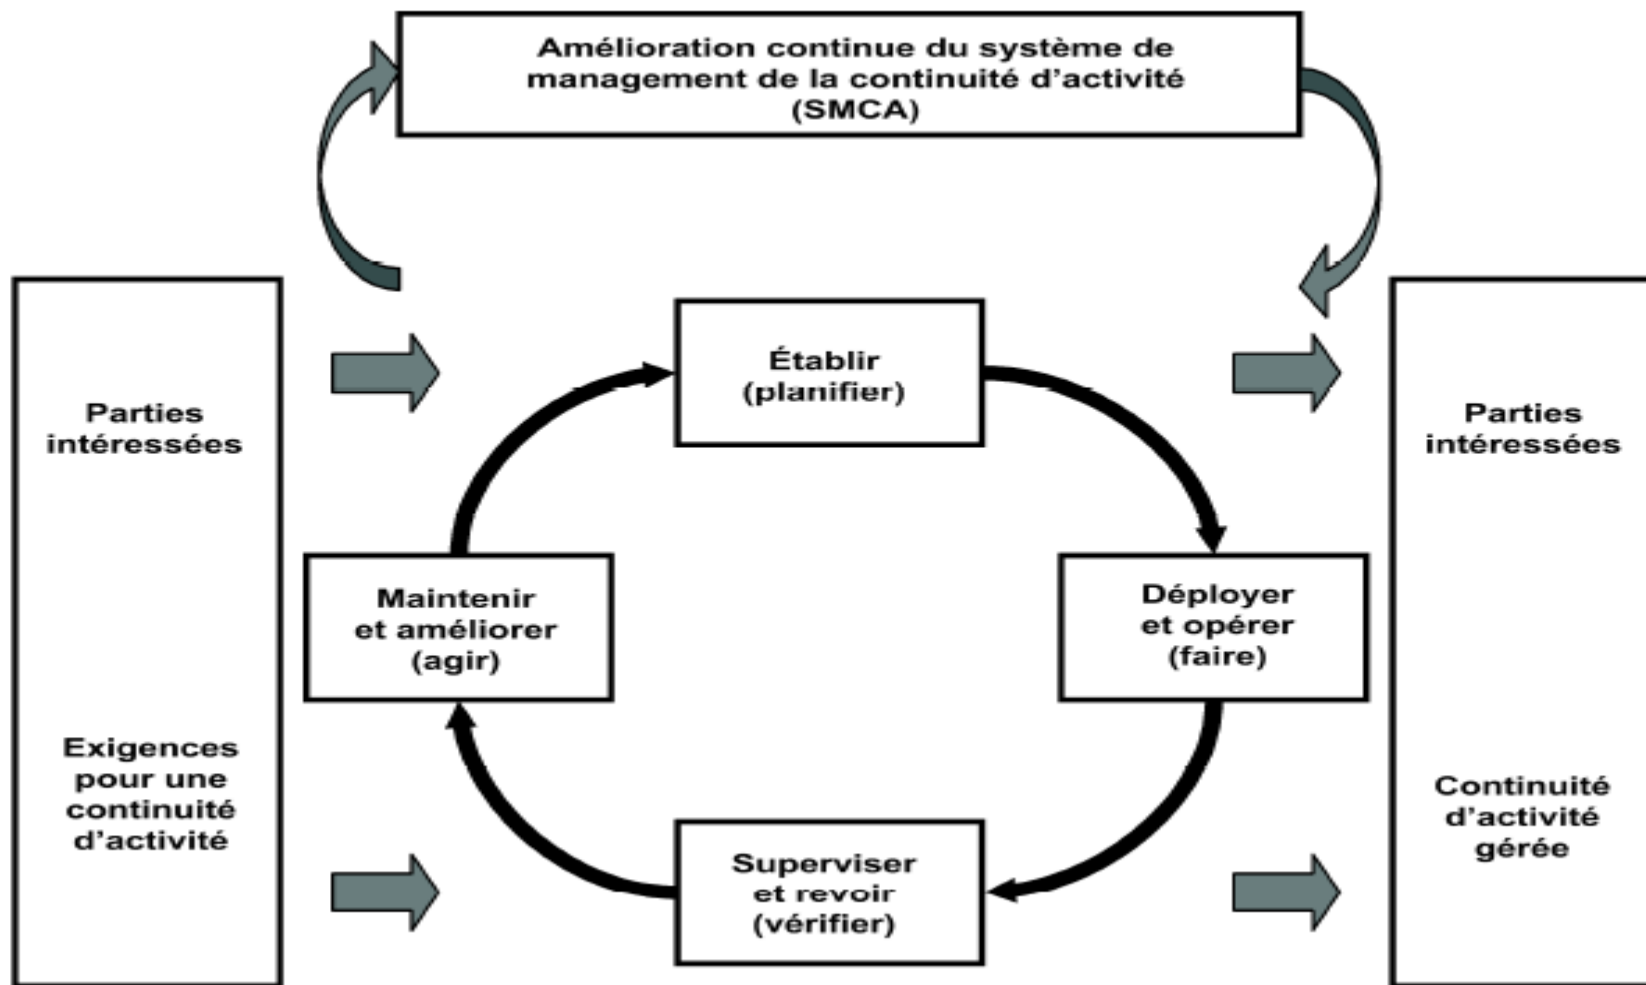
Amélioration continue du système de management de la continuité d’activité (SMCA)

Parties intéressées

Exigences pour une continuité d’activité

Établir (planifier)

Maintenir et améliorer (agir)

Déployer et opérer (faire)

Superviser et revoir (vérifier)

Parties intéressées

Continuité d’activité gérée